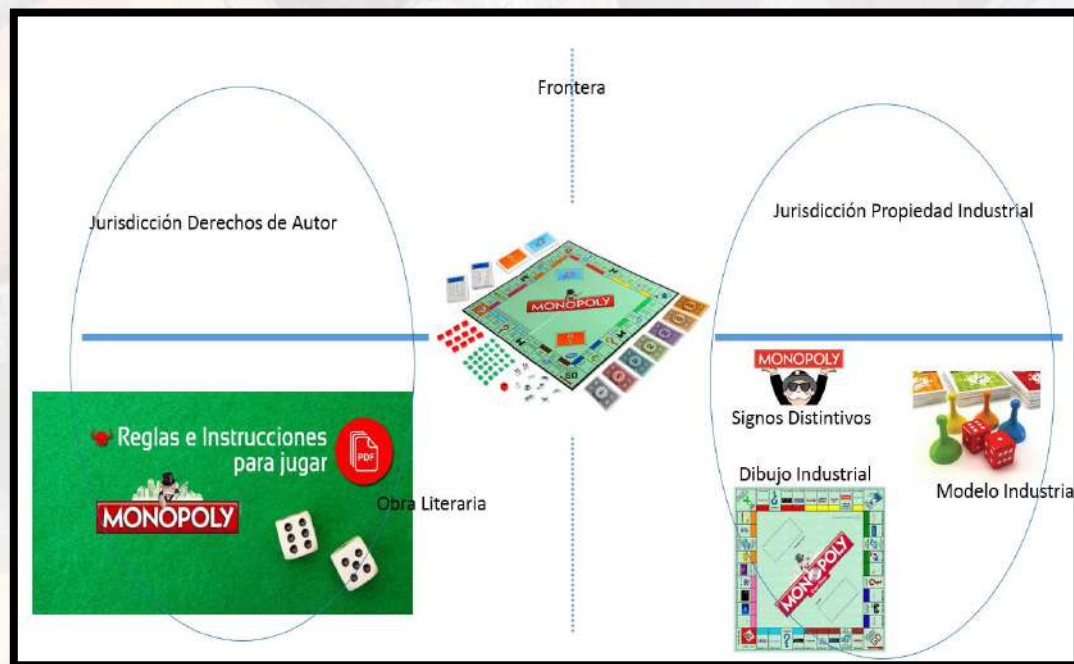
Frontera

Jurisdicción Derechos de Autor

Jurisdicción Propiedad Industrial

MONOPOLY

MONOPOLY

Signos Distintivos

Reglas e Instrucciones para jugar

PDF

MONOPOLY

Obra Literaria

Dibujo Industrial

Modelo Industria

MONOPOLY